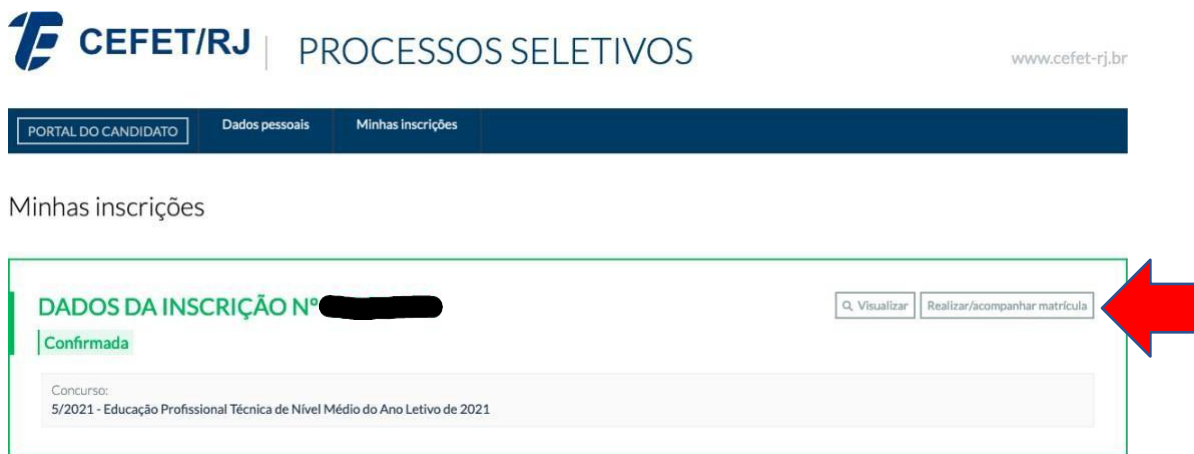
CEFET/RJ | PROCESSOS SELETIVOS

www.cefet-rj.br

PORTAL DO CANDIDATO
Dados pessoais
Minhas inscrições

Minhas inscrições

DADOS DA INSCRIÇÃO Nº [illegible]

Visualizar
Realizar/acompanhar matrícula

Confirmada

Concurso:
5/2021 - Educação Profissional Técnica de Nível Médio do Ano Letivo de 2021